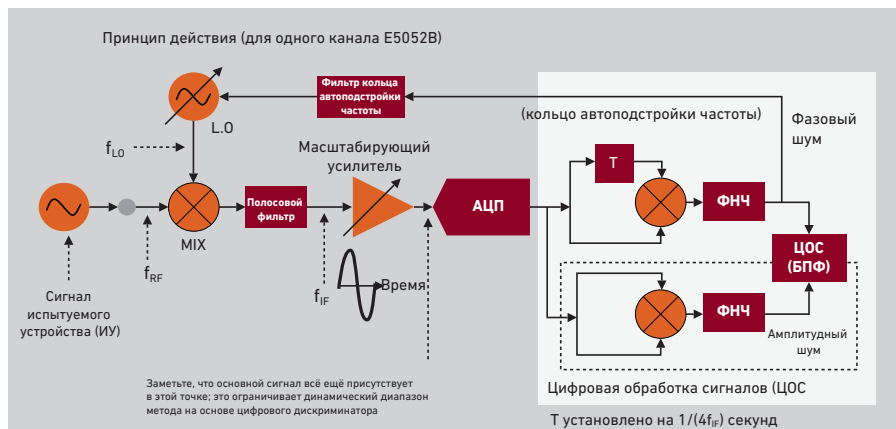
Принцип действия (для одного канала E5052B)

Фильтр кольца автоподстройки частоты

L.O

$f_{LO}$

(кольцо автоподстройки частоты)

Фазовый шум

Масштабирующий усилитель

T

Сигнал испытуемого устройства (ИУ)

MIX

Полосовой фильтр

АЦП

ФНЧ

ЦОС (БПФ)

$f_{RF}$

$f_{IF}$

Время

ФНЧ

Амплитудный шум

Заметьте, что основной сигнал всё ещё присутствует в этой точке; это ограничивает динамический диапазон метода на основе цифрового дискриминатора

Цифровая обработка сигналов (ЦОС

T установлено на $1/(4f_{IF})$ секунд